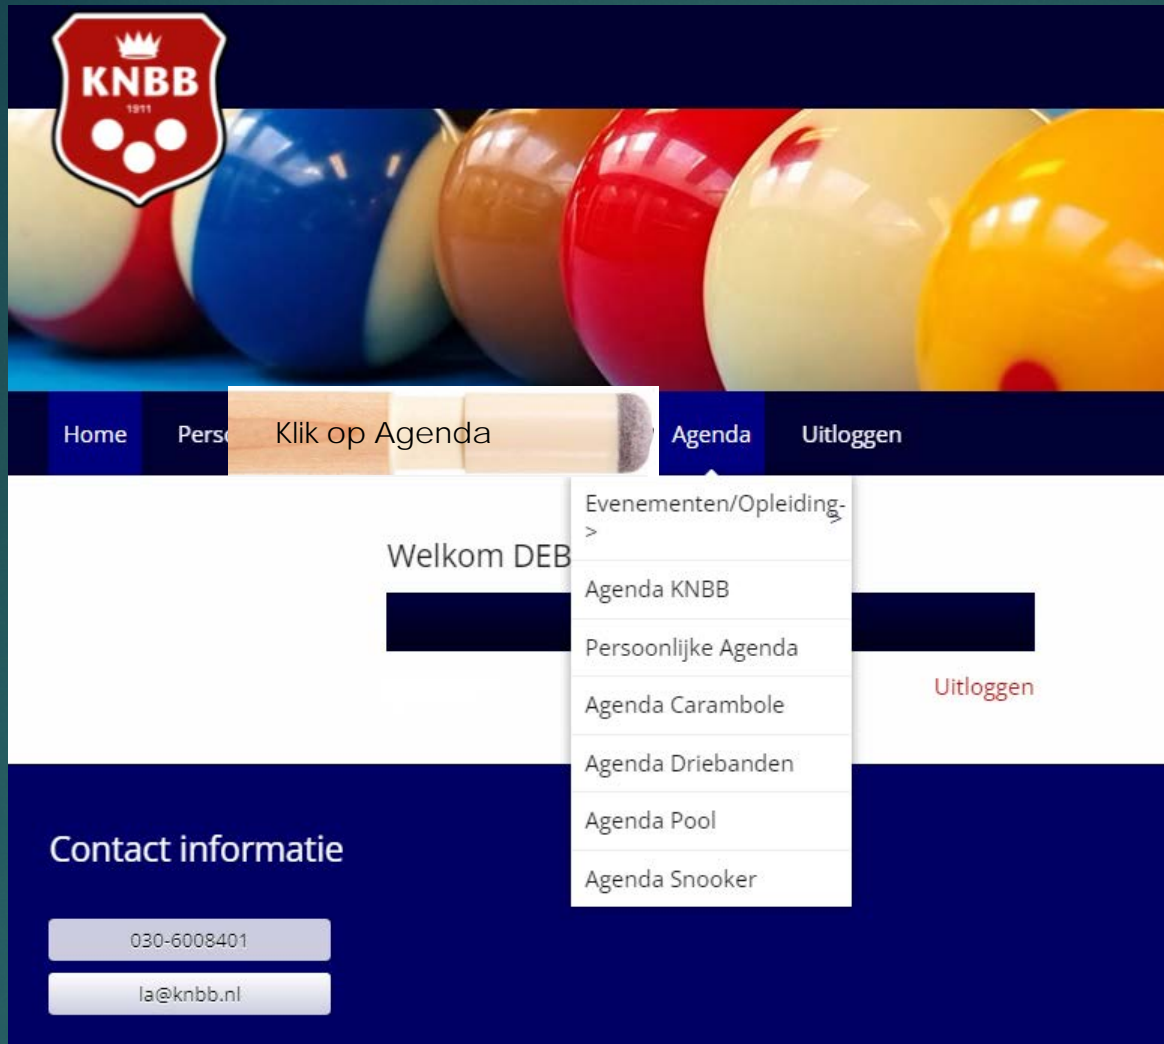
KNBB
1911

Home Pers

Klik op Agenda

Agenda Uitloggen

Evenementen/Opleiding->
>

Agenda KNBB

Persoonlijke Agenda

Agenda Carambole

Agenda Driebanden

Agenda Pool

Agenda Snooker

Welkom DEB

Uitloggen

Contact informatie

030-6008401

la@knbb.nl